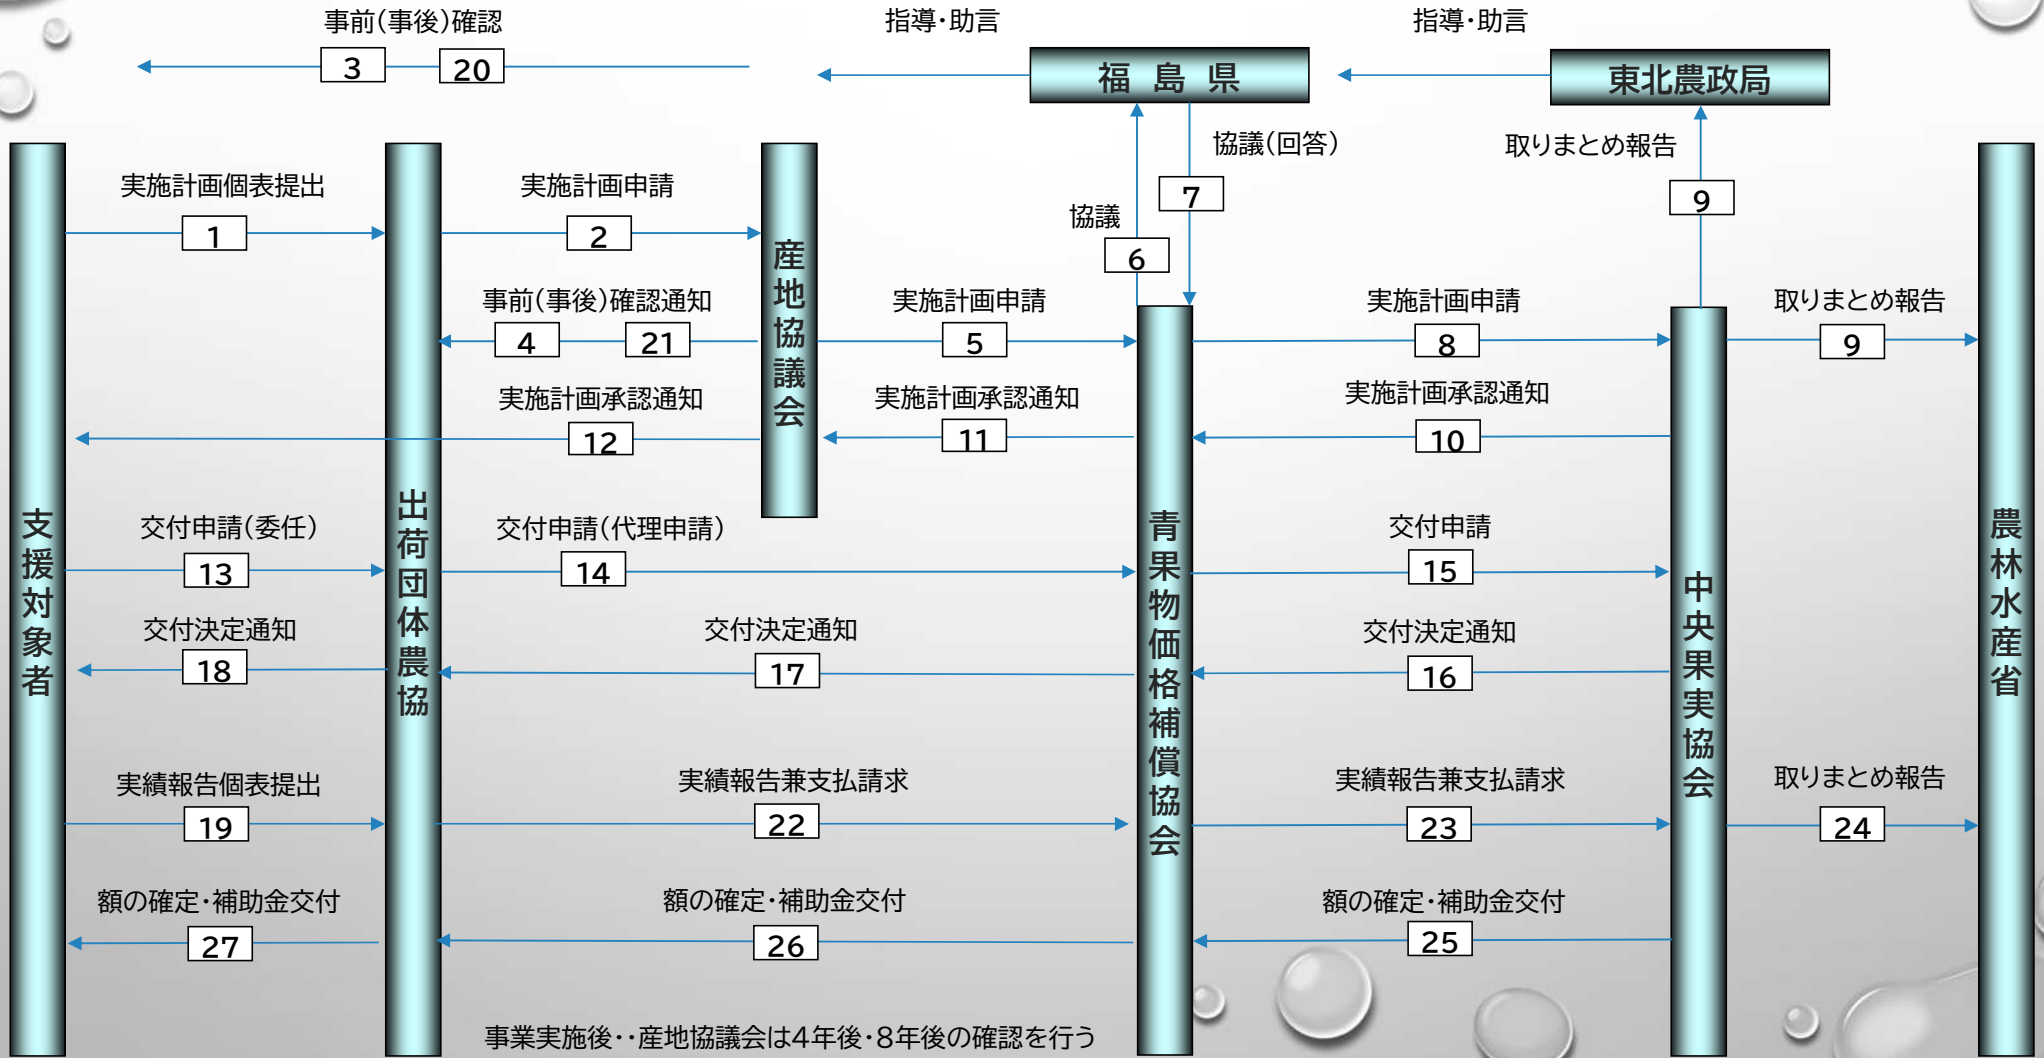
事前(事後)確認
3
20
指導・助言
福島県
指導・助言
東北農政局
協議(回答)
取りまとめ報告
7
9
協議
6
支援対象者
出荷団体農協
産地協議会
青果物価格補償協会
中央果実協会
農林水産省
実施計画個表提出
1
実施計画申請
2
事前(事後)確認通知
4
21
実施計画申請
5
実施計画申請
8
取りまとめ報告
9
実施計画承認通知
12
実施計画承認通知
11
実施計画承認通知
10
交付申請(委任)
13
交付申請(代理申請)
14
交付申請
15
交付決定通知
18
交付決定通知
17
交付決定通知
16
実績報告個表提出
19
実績報告兼支払請求
22
実績報告兼支払請求
23
取りまとめ報告
24
額の確定・補助金交付
27
額の確定・補助金交付
26
額の確定・補助金交付
25
事業実施後・・産地協議会は4年後・8年後の確認を行う